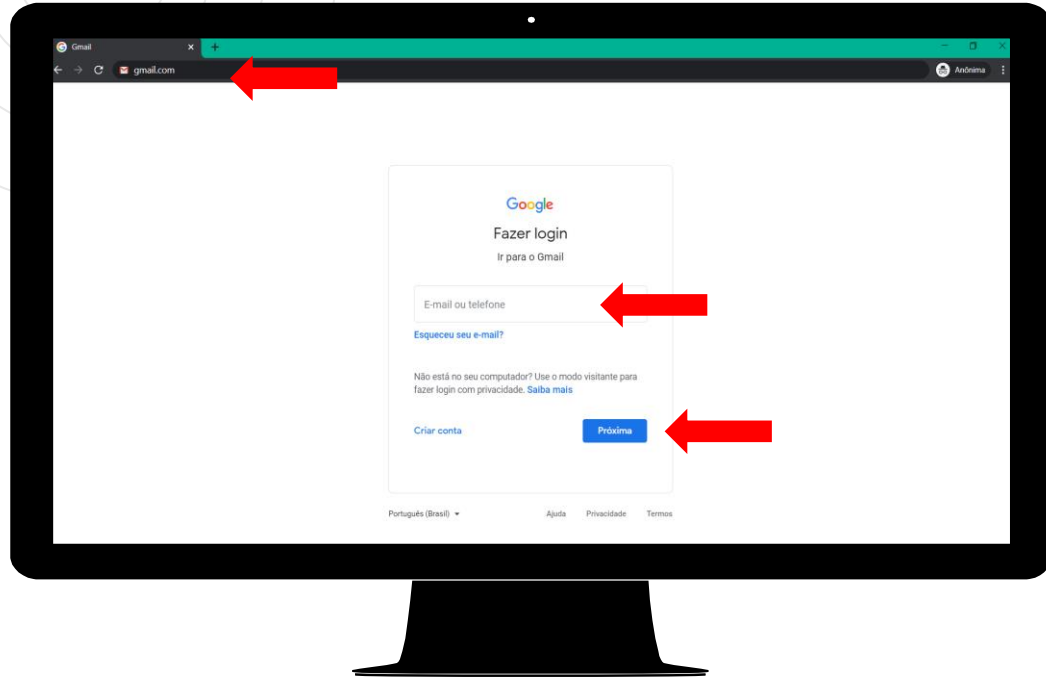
Gmail
gmail.com
Anônima

Google
Fazer login
Ir para o Gmail

E-mail ou telefone

Esqueceu seu e-mail?

Não está no seu computador? Use o modo visitante para fazer login com privacidade. Saiba mais

Criar conta
Próxima

Português (Brasil)
Ajuda
Privacidade
Termos